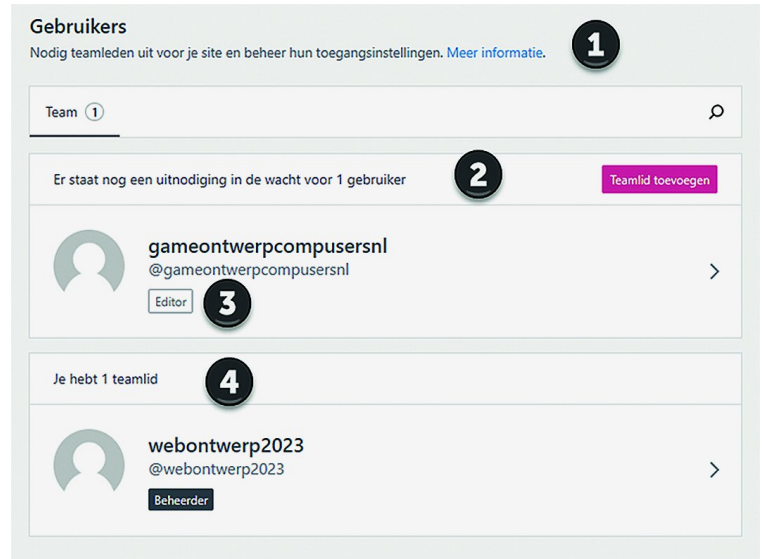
Gebruikers

Nodig teamleden uit voor je site en beheer hun toegangsinstellingen. Meer informatie.

1

Team 1

Er staat nog een uitnodiging in de wacht voor 1 gebruiker

2

Teamlid toevoegen

gameontwerpcompusersnl
@gameontwerpcompusersnl
Editor

3

Je hebt 1 teamlid

4

webontwerp2023
@webontwerp2023
Beheerder